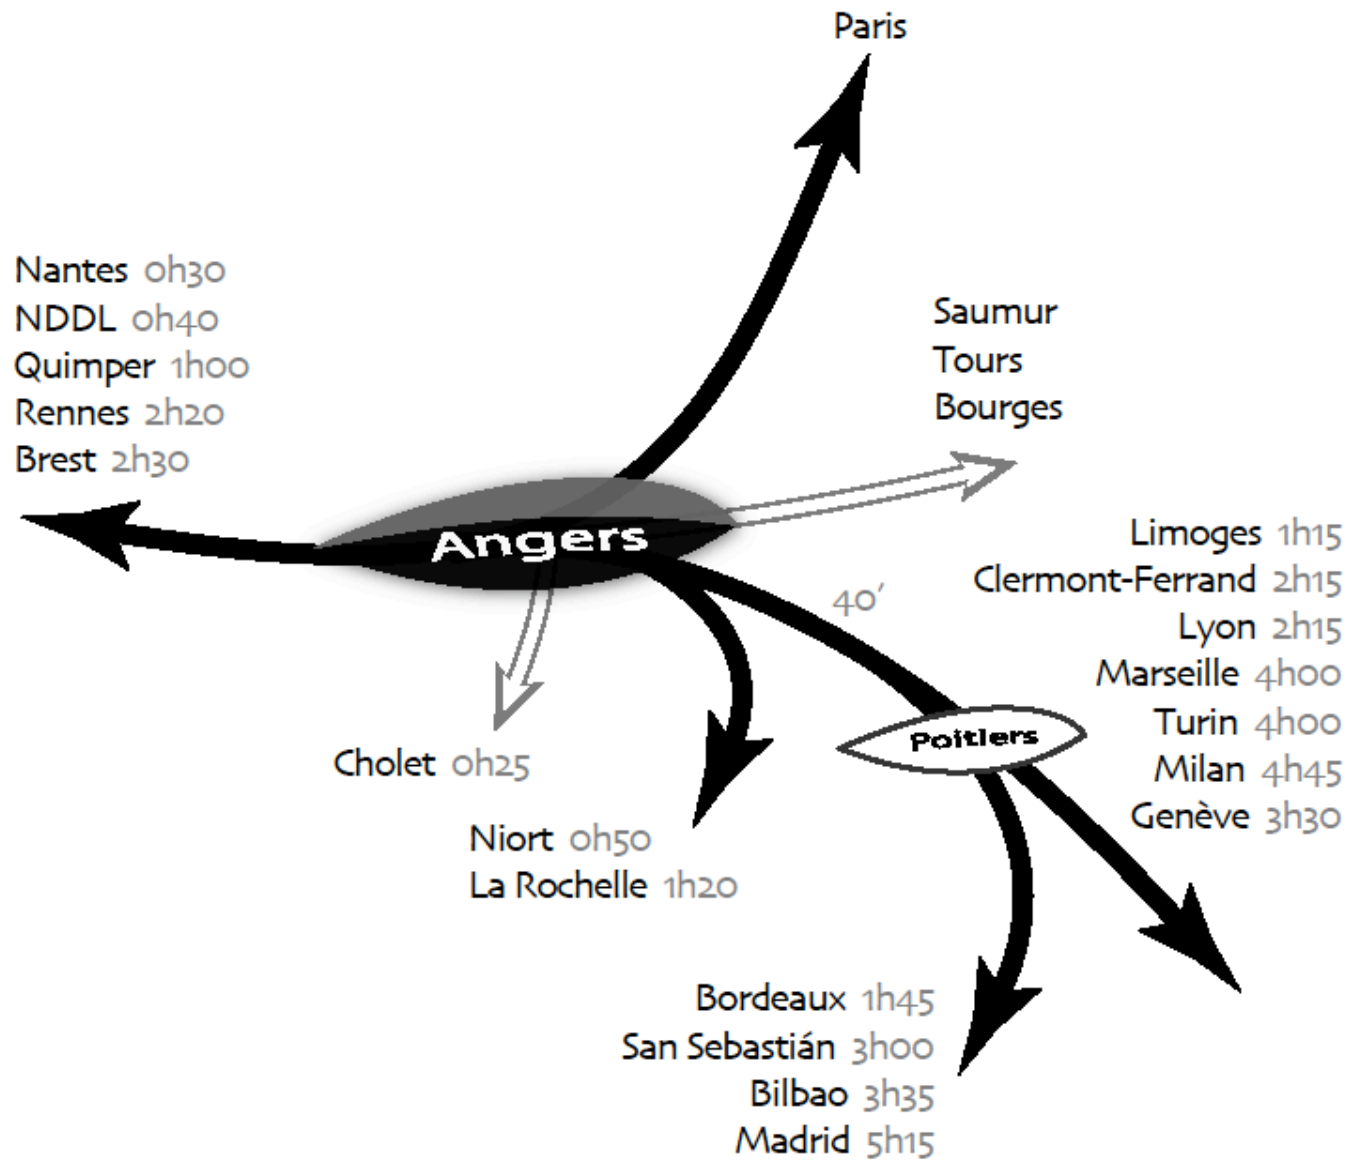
Paris

Nantes 0h30
NDDL 0h40
Quimper 1h00
Rennes 2h20
Brest 2h30

Saumur
Tours
Bourges

Angers

Limoges 1h15
Clermont-Ferrand 2h15
Lyon 2h15
Marseille 4h00
Turin 4h00
Milan 4h45
Genève 3h30

40'

Poitiers

Cholet 0h25

Niort 0h50
La Rochelle 1h20

Bordeaux 1h45
San Sebastián 3h00
Bilbao 3h35
Madrid 5h15